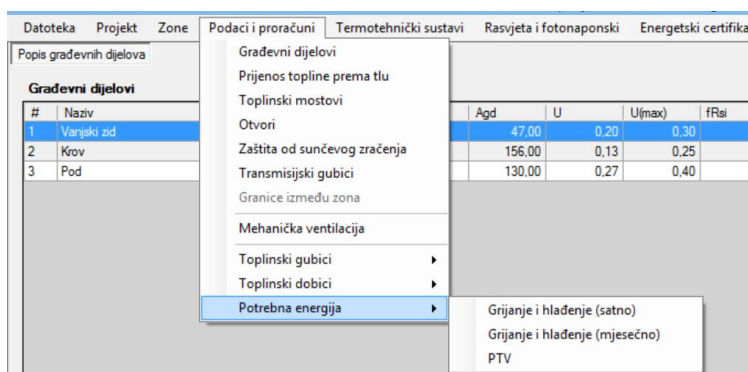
Datoteka Projekt Zone Podaci i proračuni Termotehnički sustavi Rasvjeta i fotonaponski Energetski certifika

Popis građevnih dijelova

Građevni dijelovi

| # | Naziv | Agd | U | U(max) | fRsi |
|---|---|---|---|---|---|
| 1 | Vanjski zid | 47,00 | 0,20 | 0,30 | |
| 2 | Krov | 156,00 | 0,13 | 0,25 | |
| 3 | Pod | 130,00 | 0,27 | 0,40 | |

Građevni dijelovi
Prijenos topline prema tlu
Toplinski mostovi
Otvori
Zaštita od sunčevog zračenja
Transmisijski gubici
Granice između zona
Mehanička ventilacija
Toplinski gubici
Toplinski dobici
Potrebna energija

Grijanje i hlađenje (satno)
Grijanje i hlađenje (mjesečno)
PTV